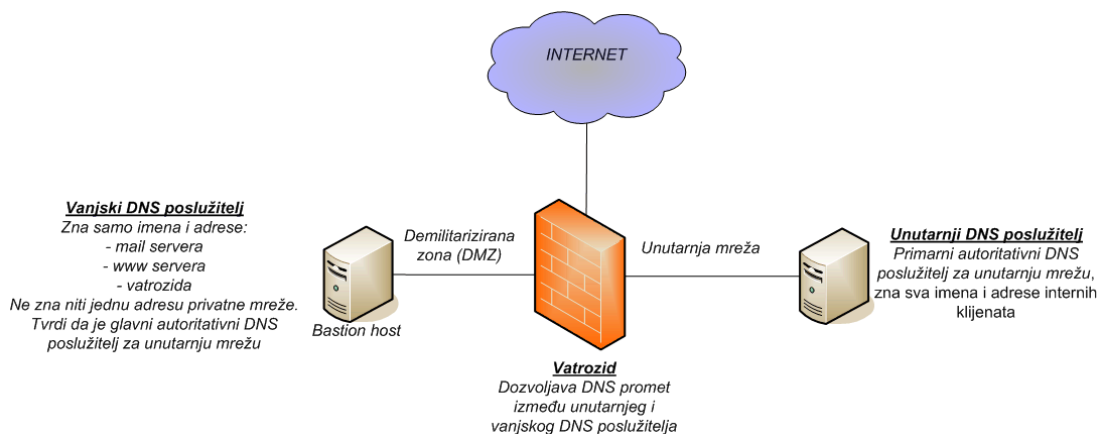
INTERNET

Vanjski DNS poslužitelj
Zna samo imena i adrese:
- mail servera
- www servera
- vatrozida
Ne zna niti jednu adresu privatne mreže.
Tvrdi da je glavni autoritativni DNS poslužitelj za unutarnju mrežu

Demilitarizirana zona (DMZ)

Bastion host

Unutarnja mreža

Unutarnji DNS poslužitelj
Primarni autoritativni DNS poslužitelj za unutarnju mrežu, zna sva imena i adrese internih klijenata

Vatrozid
Dozvoljava DNS promet između unutarnjeg i vanjskog DNS poslužitelja